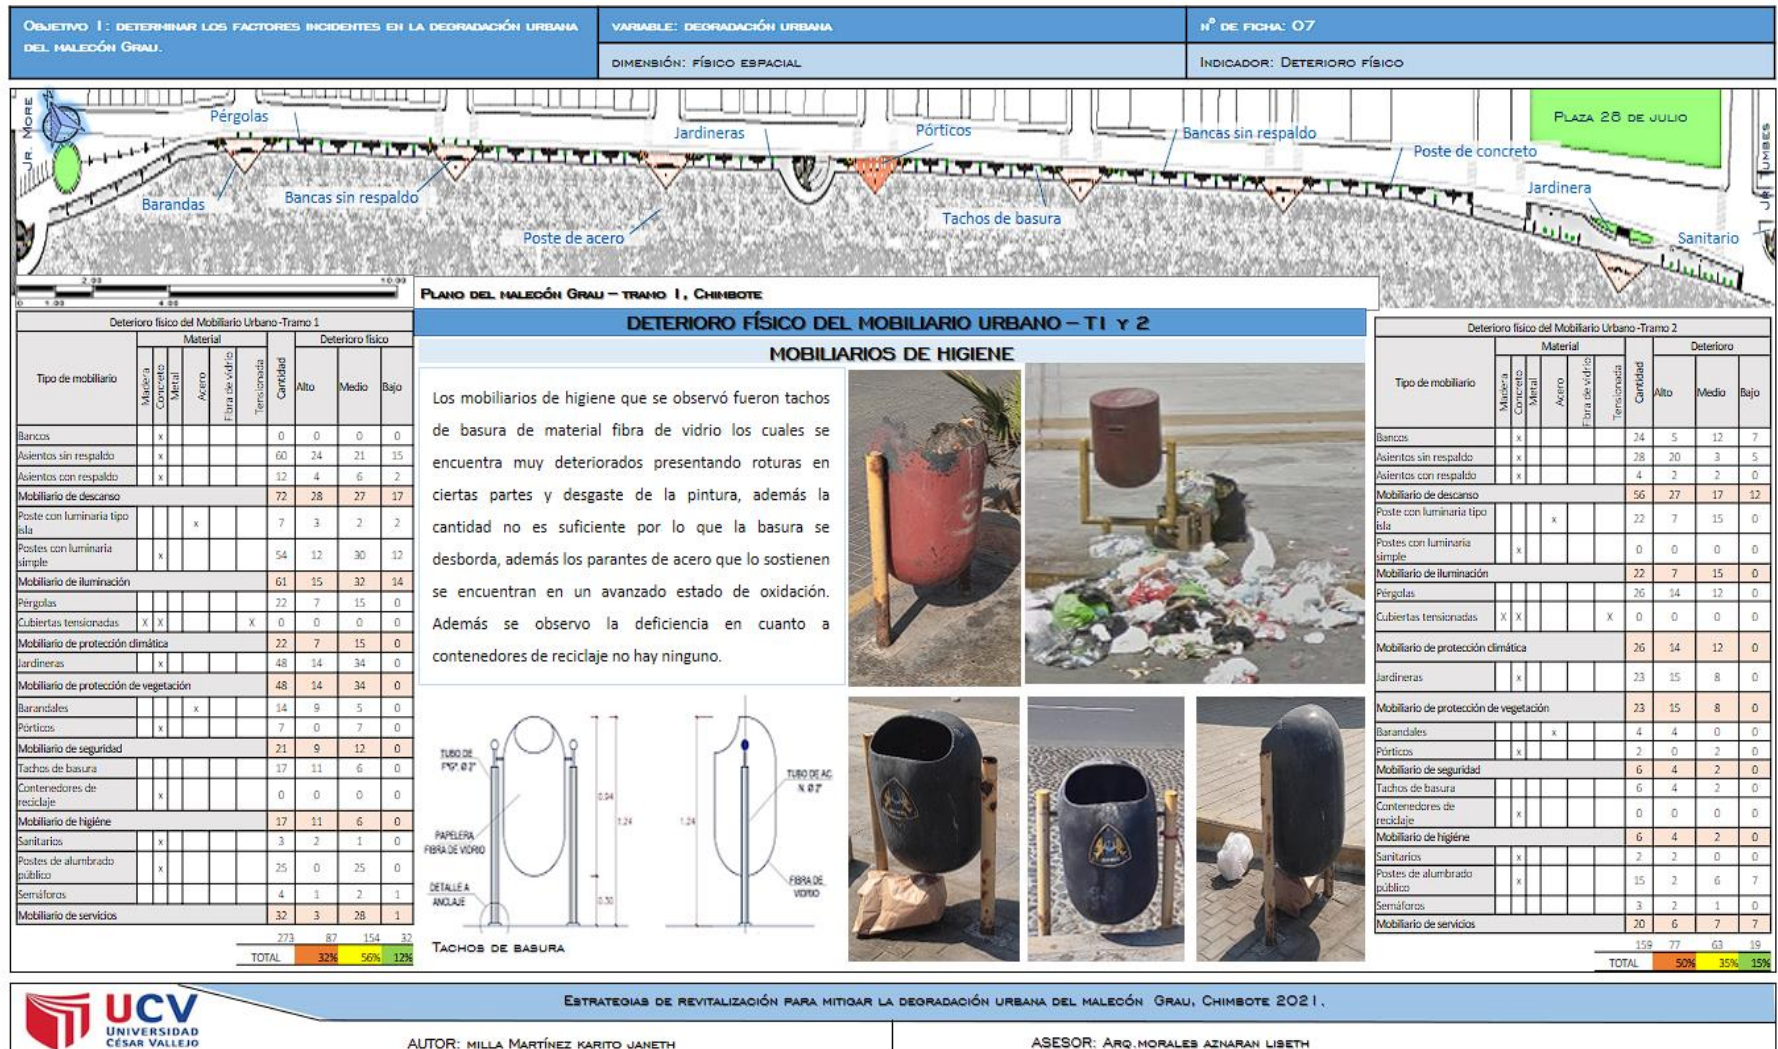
Objetivo 1: determinar los factores incidentes en la degradación urbana del malecón Grau.

variable: degradación urbana

n° de ficha: 07

dimensión: físico espacial

Indicador: Deterioro físico

Jr. Moro

Pérgolas

Barandas

Bancas sin respaldo

Jardineras

Poste de acero

Pórticos

Tachos de basura

Bancas sin respaldo

Poste de concreto

Plaza 28 de julio

Jardinera

Sanitario

Jr. Tumbes

2.00 10.00 0 1.00 4.00

Plano del malecón Grau – tramo 1, Chimbote

Deterioro físico del Mobiliario Urbano -Tramo 1

| Tipo de mobiliario | Madera | Concreto | Metal | Acero | Fibra de vidrio | Tensionada | Cantidad | Alto | Medio | Bajo |
|---|---|---|---|---|---|---|---|---|---|---|
| Bancos | | x | | | | | 0 | 0 | 0 | 0 |
| Asientos sin respaldo | | x | | | | | 60 | 24 | 21 | 15 |
| Asientos con respaldo | | x | | | | | 12 | 4 | 6 | 2 |
| Mobiliario de descanso | | | | | | | 72 | 28 | 27 | 17 |
| Poste con luminaria tipo isla | | | | x | | | 7 | 3 | 2 | 2 |
| Postes con luminaria simple | | x | | | | | 54 | 12 | 30 | 12 |
| Mobiliario de iluminación | | | | | | | 61 | 15 | 32 | 14 |
| Pergolas | | | | | | | 22 | 7 | 15 | 0 |
| Cubiertas tensionadas | X | X | | | | X | 0 | 0 | 0 | 0 |
| Mobiliario de protección climática | | | | | | | 22 | 7 | 15 | 0 |
| Jardineras | | x | | | | | 48 | 14 | 34 | 0 |
| Mobiliario de protección de vegetación | | | | | | | 48 | 14 | 34 | 0 |
| Barandales | | | | x | | | 14 | 9 | 5 | 0 |
| Pórticos | | x | | | | | 7 | 0 | 7 | 0 |
| Mobiliario de seguridad | | | | | | | 21 | 9 | 12 | 0 |
| Tachos de basura | | | | | | | 17 | 11 | 6 | 0 |
| Contenedores de reciclaje | | x | | | | | 0 | 0 | 0 | 0 |
| Mobiliario de higiène | | | | | | | 17 | 11 | 6 | 0 |
| Sanitarios | | x | | | | | 3 | 2 | 1 | 0 |
| Postes de alumbrado público | | x | | | | | 25 | 0 | 25 | 0 |
| Semáforos | | | | | | | 4 | 1 | 2 | 1 |
| Mobiliario de servicios | | | | | | | 32 | 3 | 28 | 1 |
| | | | | | | | 273 | 87 | 154 | 32 |
| TOTAL | | | | | | | | 32% | 56% | 12% |

DETERIORO FÍSICO DEL MOBILIARIO URBANO – T1 y 2

MOBILIARIOS DE HIGIENE

Los mobiliarios de higiene que se observó fueron tachos de basura de material fibra de vidrio los cuales se encuentra muy deteriorados presentando roturas en ciertas partes y desgaste de la pintura, además la cantidad no es suficiente por lo que la basura se desborda, además los parantes de acero que lo sostienen se encuentran en un avanzado estado de oxidación. Además se observo la deficiencia en cuanto a contenedores de reciclaje no hay ninguno.

TUBO DE FºGº Ø 2"

PAPELERA FIBRA DE VIDRIO

DETALLE A ANCLAJE

0.94

1.24

0.30

1.24

TUBO DE AC. N Ø 2"

FIBRA DE VIDRIO

Tachos de basura

Deterioro físico del Mobiliario Urbano -Tramo 2

| Tipo de mobiliario | Madera | Concreto | Metal | Acero | Fibra de vidrio | Tensionada | Cantidad | Alto | Medio | Bajo |
|---|---|---|---|---|---|---|---|---|---|---|
| Bancos | | x | | | | | 24 | 5 | 12 | 7 |
| Asientos sin respaldo | | x | | | | | 28 | 20 | 3 | 5 |
| Asientos con respaldo | | x | | | | | 4 | 2 | 2 | 0 |
| Mobiliario de descanso | | | | | | | 56 | 27 | 17 | 12 |
| Poste con luminaria tipo isla | | | | x | | | 22 | 7 | 15 | 0 |
| Postes con luminaria simple | | x | | | | | 0 | 0 | 0 | 0 |
| Mobiliario de iluminación | | | | | | | 22 | 7 | 15 | 0 |
| Pergolas | | | | | | | 26 | 14 | 12 | 0 |
| Cubiertas tensionadas | X | X | | | | X | 0 | 0 | 0 | 0 |
| Mobiliario de protección climática | | | | | | | 26 | 14 | 12 | 0 |
| Jardineras | | x | | | | | 23 | 15 | 8 | 0 |
| Mobiliario de protección de vegetación | | | | | | | 23 | 15 | 8 | 0 |
| Barandales | | | | x | | | 4 | 4 | 0 | 0 |
| Pórticos | | x | | | | | 2 | 0 | 2 | 0 |
| Mobiliario de seguridad | | | | | | | 6 | 4 | 2 | 0 |
| Tachos de basura | | | | | | | 6 | 4 | 2 | 0 |
| Contenedores de reciclaje | | x | | | | | 0 | 0 | 0 | 0 |
| Mobiliario de higiène | | | | | | | 6 | 4 | 2 | 0 |
| Sanitarios | | x | | | | | 2 | 2 | 0 | 0 |
| Postes de alumbrado público | | x | | | | | 15 | 2 | 6 | 7 |
| Semáforos | | | | | | | 3 | 2 | 1 | 0 |
| Mobiliario de servicios | | | | | | | 20 | 6 | 7 | 7 |
| | | | | | | | 159 | 77 | 63 | 19 |
| TOTAL | | | | | | | | 50% | 35% | 15% |

UCV UNIVERSIDAD CÉSAR VALLEJO

Estrategias de revitalización para mitigar la degradación urbana del malecón Grau, Chimbote 2021.

AUTOR: milla Martínez karito janeth

ASESOR: Arq.morales aznaran liseth